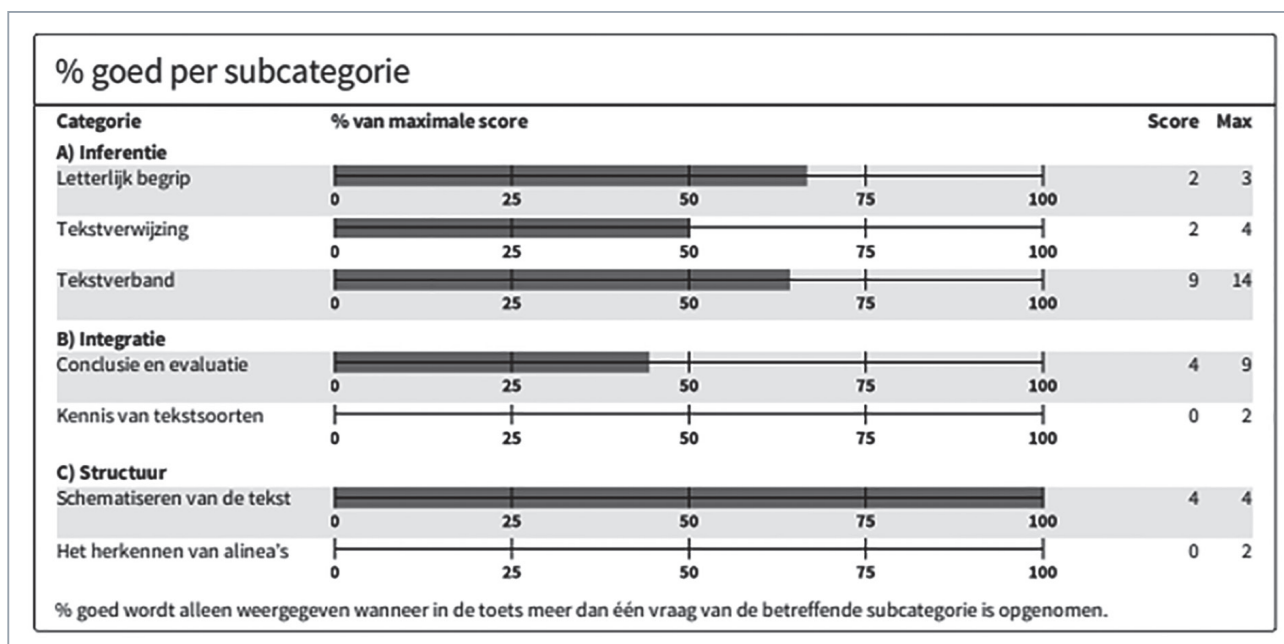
% goed per subcategorie

| Categorie | % van maximale score | Score | Max |
|---|---|---|---|
| **A) Inferentie** | | | |
| Letterlijk begrip | 0 25 50 75 100 | 2 | 3 |
| Tekstverwijzing | 0 25 50 75 100 | 2 | 4 |
| Tekstverband | 0 25 50 75 100 | 9 | 14 |
| **B) Integratie** | | | |
| Conclusie en evaluatie | 0 25 50 75 100 | 4 | 9 |
| Kennis van tekstsoorten | 0 25 50 75 100 | 0 | 2 |
| **C) Structuur** | | | |
| Schematiseren van de tekst | 0 25 50 75 100 | 4 | 4 |
| Het herkennen van alinea's | 0 25 50 75 100 | 0 | 2 |

% goed wordt alleen weergegeven wanneer in de toets meer dan één vraag van de betreffende subcategorie is opgenomen.